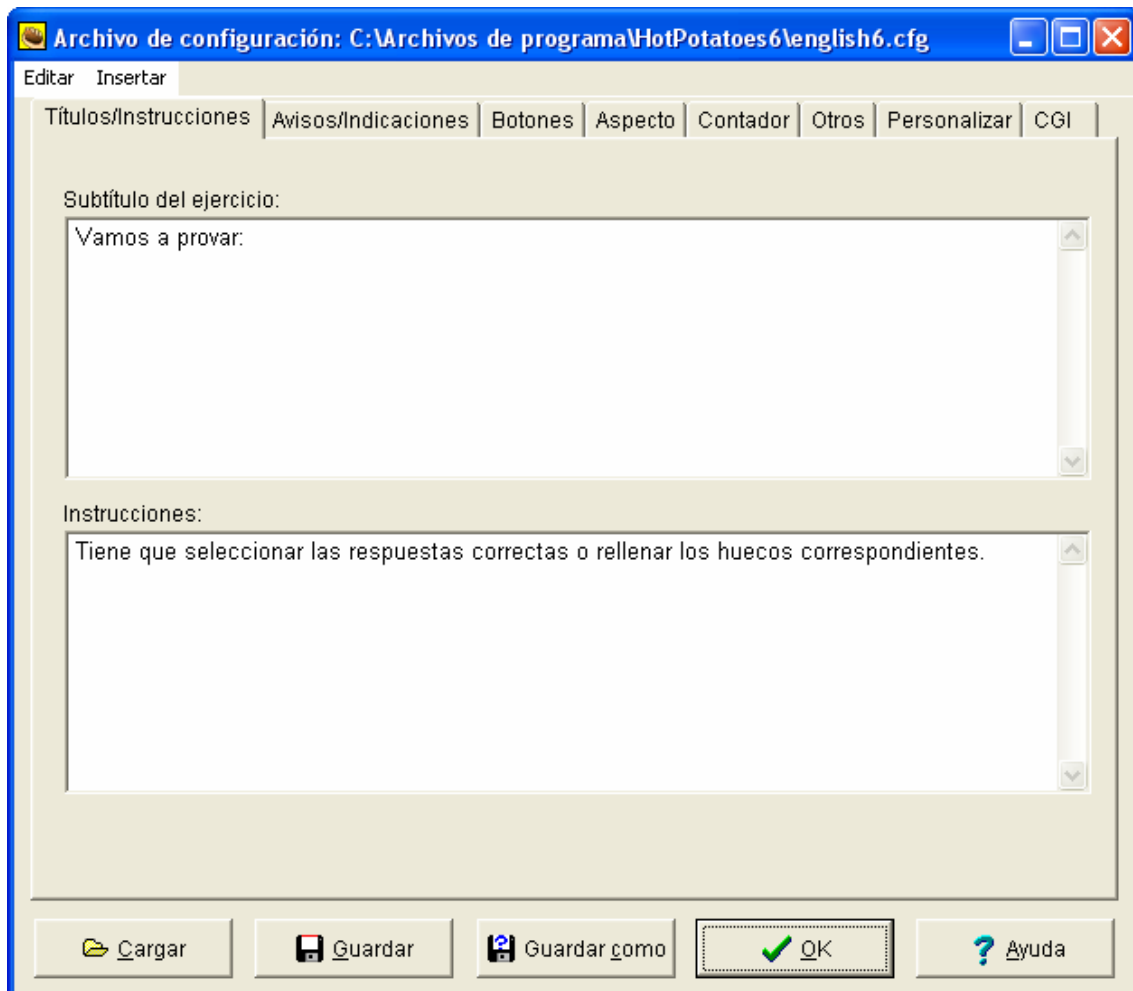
Archivo de configuración: C:\Archivos de programa\HotPotatoes6\english6.cfg

Editar Insertar

Títulos/Instrucciones | Avisos/Indicaciones | Botones | Aspecto | Contador | Otros | Personalizar | CGI

Subtítulo del ejercicio:

Vamos a provar:

Instrucciones:

Tiene que seleccionar las respuestas correctas o rellenar los huecos correspondientes.

Cargar | Guardar | Guardar como | OK | Ayuda